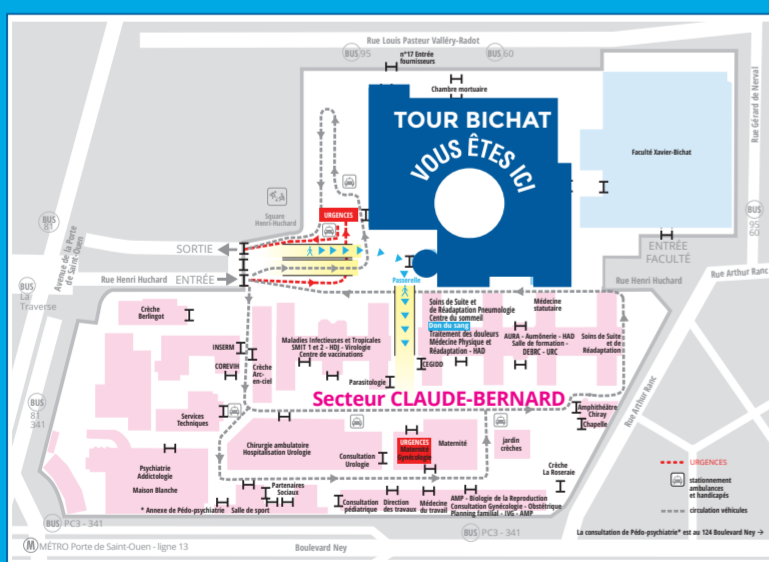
Rue Louis Pasteur Valléry-Radot
BUS 95
BUS 60
n°17 Entrée fournisseurs
Chambre mortuaire
TOUR BICHAT
VOUS ÊTES ICI
Faculté Xavier-Bichat
Rue Gérard de Nerval
BUS 81
Avenue de la Porte de Saint-Ouen
Square Henri-Huchard
URGENCES
SORTIE
ENTRÉE
ENTRÉE FACULTÉ
Rue Henri Huchard
Rue Arthur Ranc
BUS La Traverse
Passerelle
Soins de Suite et de Réadaptation Pneumologie
Centre du sommeil
Don du sang
Traitement des douleurs
Médecine Physique et Réadaptation - HAD
Médecine statutaire
AURA - Aumônerie - HAD
Salle de formation - DEBRC - URC
Soins de Suite et de Réadaptation
Crèche Berlingot
INSERM
COREVIH
Crèche Arc-en-ciel
Maladies Infectieuses et Tropicales
SMIT 1 et 2 - HDJ - Virologie
Centre de vaccinations
Parasitologie
CEGIDD
Secteur CLAUDE-BERNARD
BUS 81 341
Services Techniques
Amphithéâtre Chiray
Chapelle
Rue Arthur Ranc
Psychiatrie Addictologie
Maison Blanche
Chirurgie ambulatoire
Hospitalisation Urologie
Consultation Urologie
URGENCES Maternité Gynécologie
Maternité
Jardin crèches
Crèche La Roseraie
URGENCES
stationnement ambulances et handicapés
circulation véhicules
Partenaires Sociaux
Salle de sport
* Annexe de Pédo-psychiatrie
Consultation pédiatrique
Direction des travaux
Médecine du travail
AMP - Biologie de la Reproduction
Consultation Gynécologie - Obstétrique
Planning familial - IVG - AMP
BUS PC3 - 341
BUS PC3 - 341
MÉTRO Porte de Saint-Ouen - ligne 13
Boulevard Ney
La consultation de Pédo-psychiatrie* est au 124 Boulevard Ney →